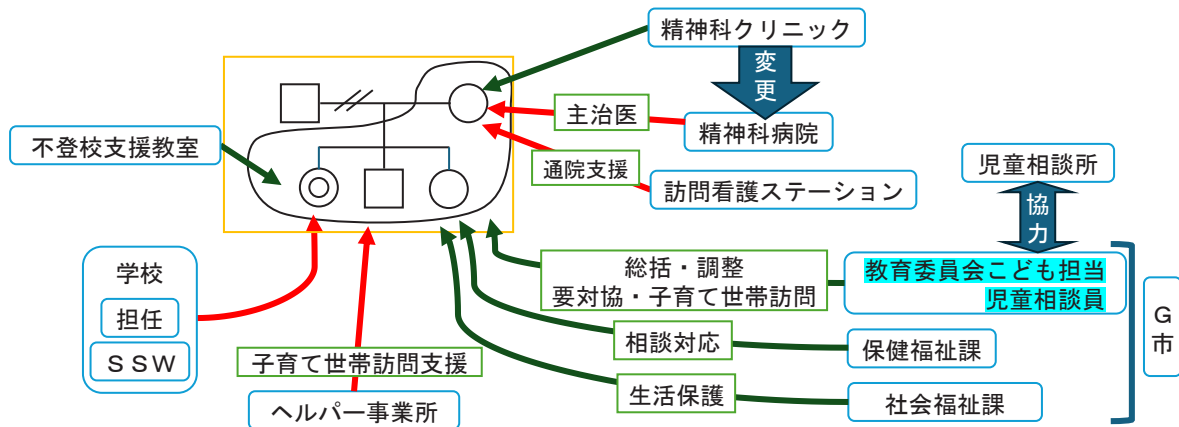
精神科クリニック

変更

精神科病院

主治医

通院支援

訪問看護ステーション

不登校支援教室

児童相談所

協力

学校

担任

ＳＳＷ

総括・調整
要対協・子育て世帯訪問

教育委員会こども担当
児童相談員

Ｇ市

相談対応

保健福祉課

子育て世帯訪問支援

生活保護

社会福祉課

ヘルパー事業所